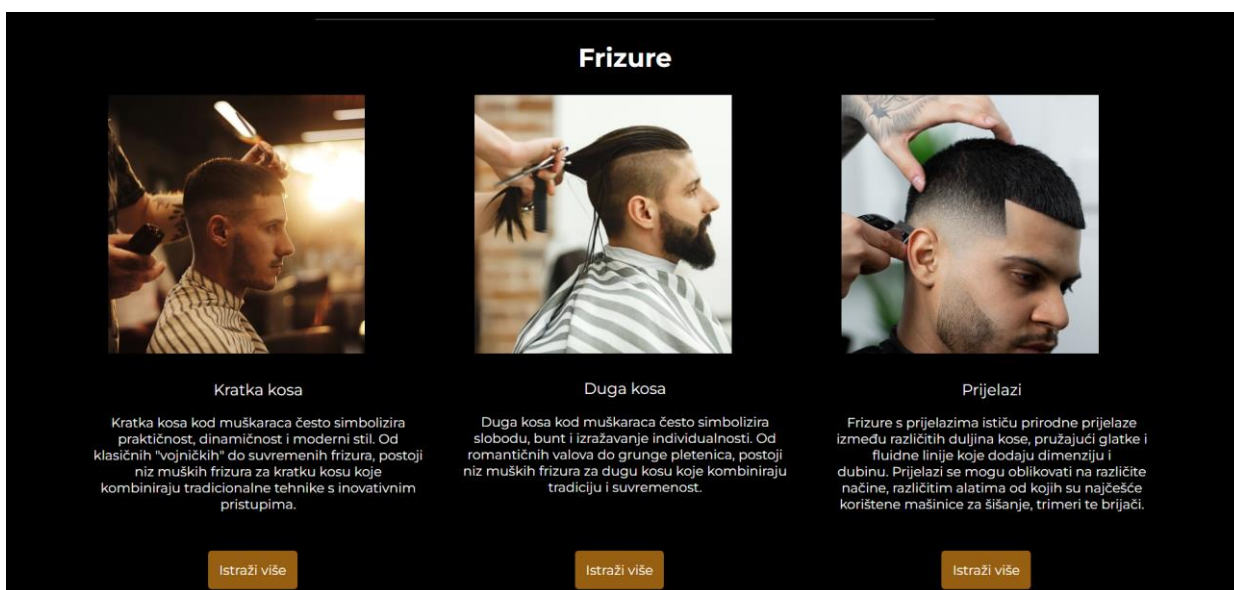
Frizure

Kratka kosa

Kratka kosa kod muškaraca često simbolizira praktičnost, dinamičnost i moderni stil. Od klasičnih "vojničkih" do suvremenih frizura, postoji niz muških frizura za kratku kosu koje kombiniraju tradicionalne tehnike s inovativnim pristupima.

Istraži više

Duga kosa

Duga kosa kod muškaraca često simbolizira slobodu, bunt i izražavanje individualnosti. Od romantičnih valova do grunge pletenica, postoji niz muških frizura za dugu kosu koje kombiniraju tradiciju i suvremenost.

Istraži više

Prijelazi

Frizure s prijelazima ističu prirodne prijelaze između različitih duljina kose, pružajući glatke i fluidne linije koje dodaju dimenziju i dubinu. Prijelazi se mogu oblikovati na različite načine, različitim alatima od kojih su najčešće korištene mašinice za šišanje, trimeri te brijači.

Istraži više